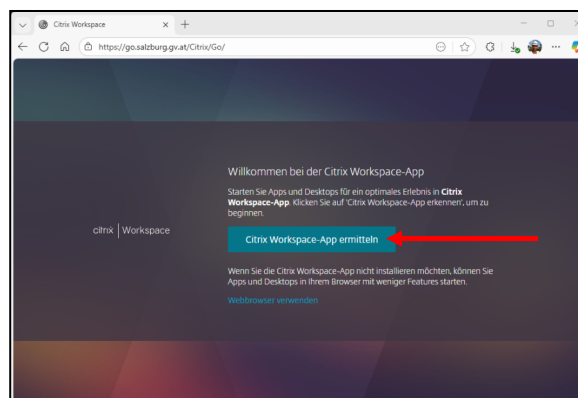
Citrix Workspace
https://go.salzburg.gv.at/Citrix/Go/

citrix | Workspace

Willkommen bei der Citrix Workspace-App

Starten Sie Apps und Desktops für ein optimales Erlebnis in **Citrix Workspace-App**. Klicken Sie auf 'Citrix Workspace-App erkennen', um zu beginnen.

Citrix Workspace-App ermitteln

Wenn Sie die Citrix Workspace-App nicht installieren möchten, können Sie Apps und Desktops in Ihrem Browser mit weniger Features starten.

Webbrowser verwenden